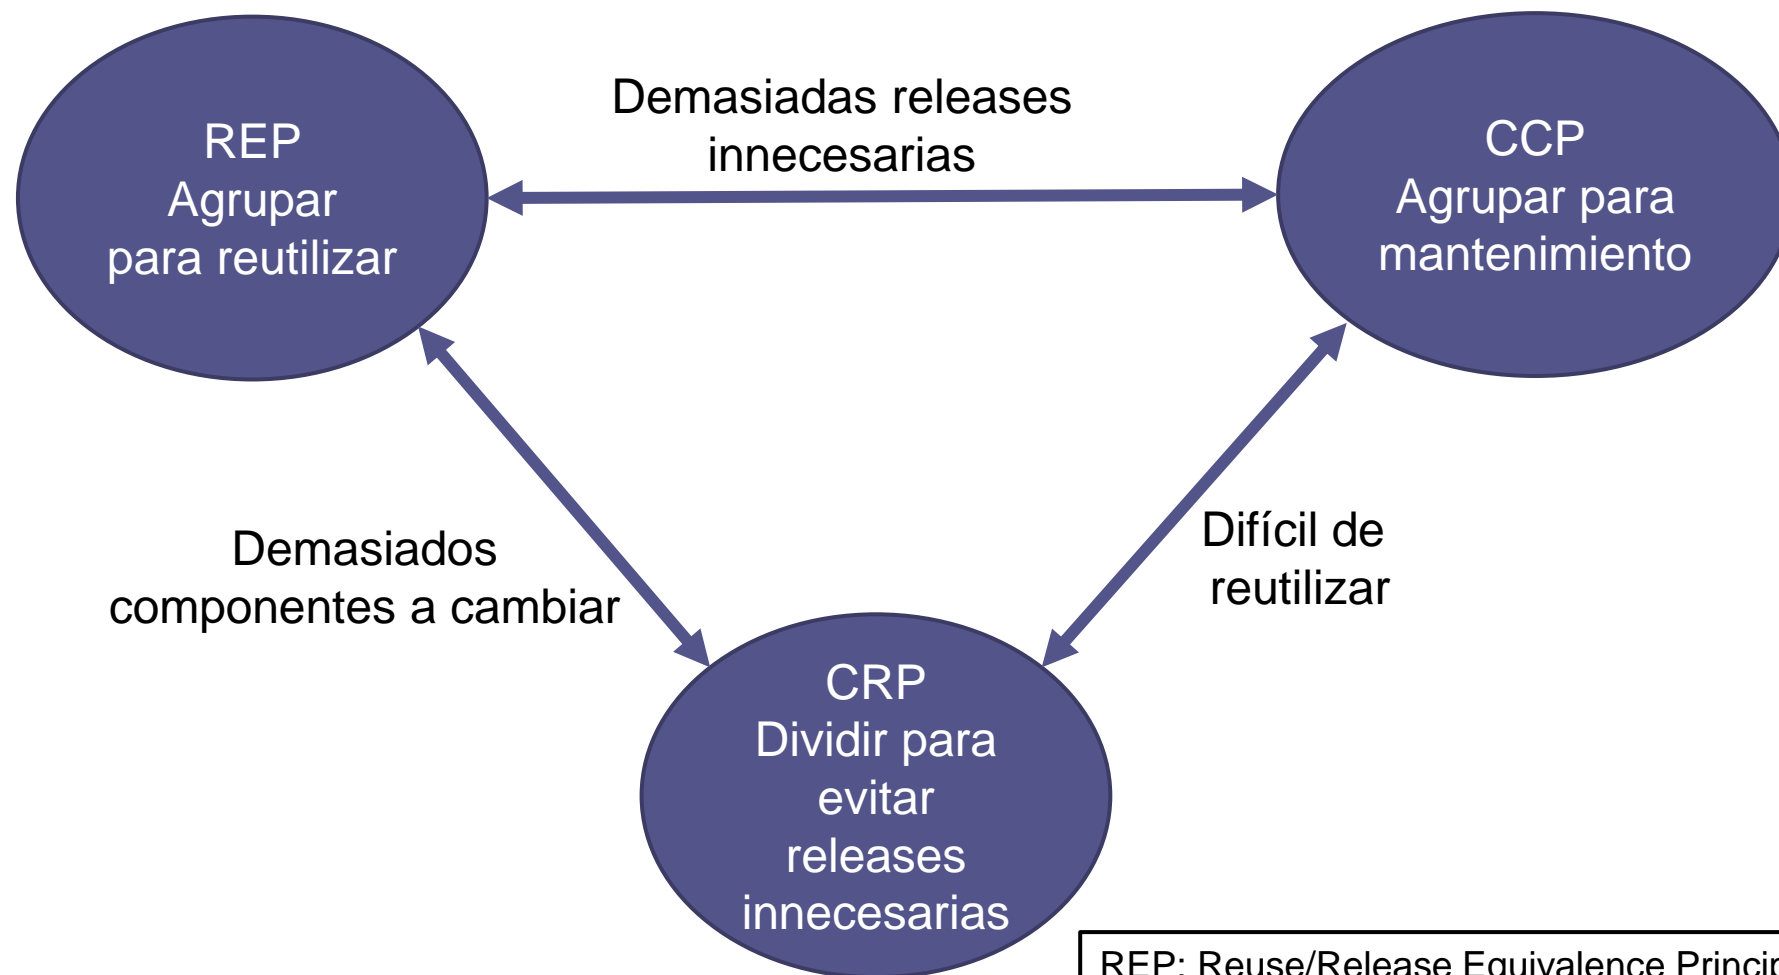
REP
Agrupar
para reutilizar

Demasiadas releases innecesarias

CCP
Agrupar para mantenimiento

Demasiados componentes a cambiar

Difícil de reutilizar

CRP
Dividir para evitar releases innecesarias

REP: Reuse/Release Equivalence Princi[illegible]